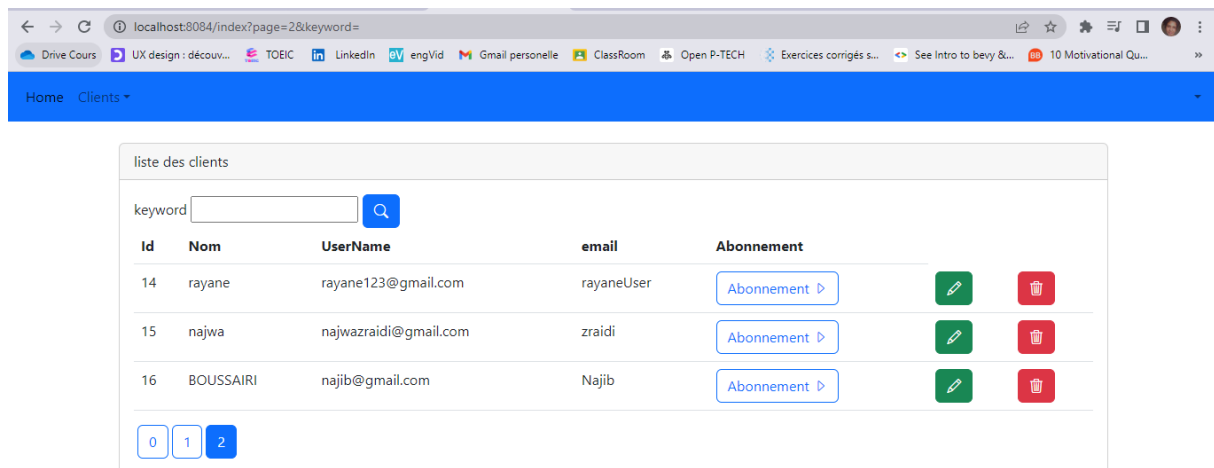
localhost:8084/index?page=2&keyword=

Drive Cours | UX design : décou... | TOEIC | LinkedIn | engVid | Gmail personelle | ClassRoom | Open P-TECH | Exercices corrigés s... | See Intro to bevy &... | 10 Motivational Qu... | »

Home Clients

liste des clients

keyword

| Id | Nom | UserName | email | Abonnement | | |
|---|---|---|---|---|---|---|
| 14 | rayane | rayane123@gmail.com | rayaneUser | Abonnement | | |
| 15 | najwa | najwazraidi@gmail.com | zraidi | Abonnement | | |
| 16 | BOUSSAIRI | najib@gmail.com | Najib | Abonnement | | |

0 1 2